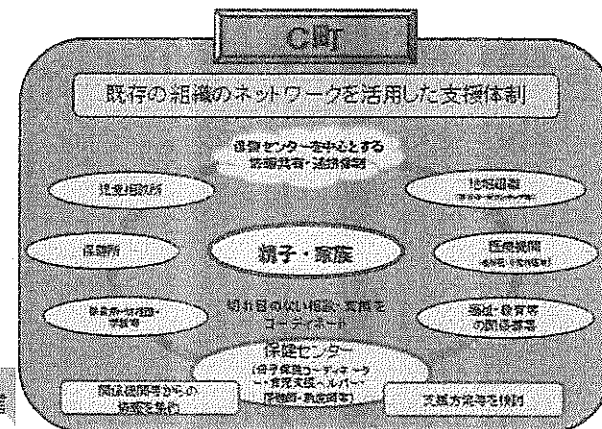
C町

既存の組織のネットワークを活用した支援体制

保健センターを中心とする
情報共有・連携体制

児童相談所

地域組織
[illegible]

保健所

親子・家族

医療機関
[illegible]

保育所・幼稚園・
学校等

切れ目の無い相談・支援を
コーディネート

福祉・教育等
の関係部署

保健センター
(母子保健コーディネーター・育児支援ヘルパー
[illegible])

関係機関等からの
情報を集約

支援方策等を検討